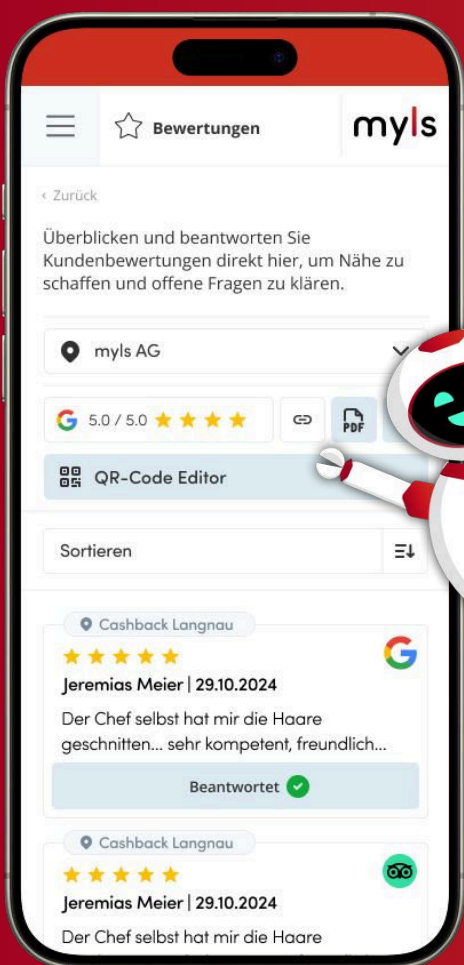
Bewertungen

myls

‹ Zurück

Überblicken und beantworten Sie Kundenbewertungen direkt hier, um Nähe zu schaffen und offene Fragen zu klären.

myls AG

5.0 / 5.0

PDF

QR-Code Editor

Sortieren

Cashback Langnau

Jeremias Meier | 29.10.2024

Der Chef selbst hat mir die Haare geschnitten... sehr kompetent, freundlich...

Beantwortet

Cashback Langnau

Jeremias Meier | 29.10.2024

Der Chef selbst hat mir die Haare